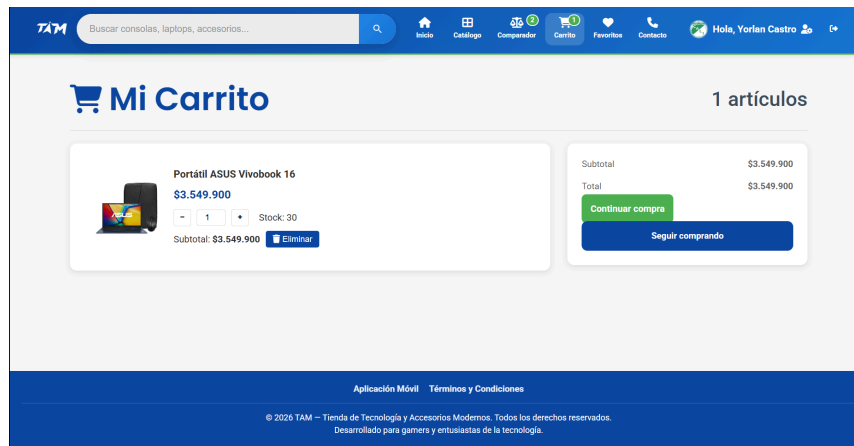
TAM

Buscar consolas, laptops, accesorios...

Inicio Catálogo 2 Comparador 1 Carrito Favoritos Contacto Hola, Yorlan Castro

Mi Carrito

1 artículos

Portátil ASUS Vivobook 16

$3.549.900

- 1 + Stock: 30

Subtotal: $3.549.900 Eliminar

| Subtotal | $3.549.900 |
|---|---|
| Total | $3.549.900 |

Continuar compra

Seguir comprando

Aplicación Móvil Términos y Condiciones

© 2026 TAM — Tienda de Tecnología y Accesorios Modernos. Todos los derechos reservados.
Desarrollado para gamers y entusiastas de la tecnología.